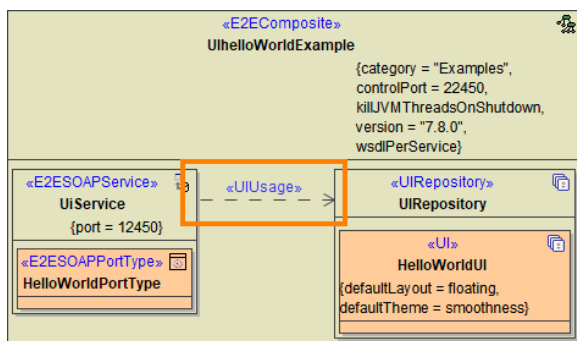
«E2EComposite»
UIhelloWorldExample

{category = "Examples",
controlPort = 22450,
killJVMThreadsOnShutdown,
version = "7.8.0",
wsdlPerService}

«E2ESOAPService»
UiService
{port = 12450}

«E2ESOAPPortType»
HelloWorldPortType

«UIUsage»

«UIRepository»
UIRepository

«UI»
HelloWorldUI
{defaultLayout = floating,
defaultTheme = smoothness}